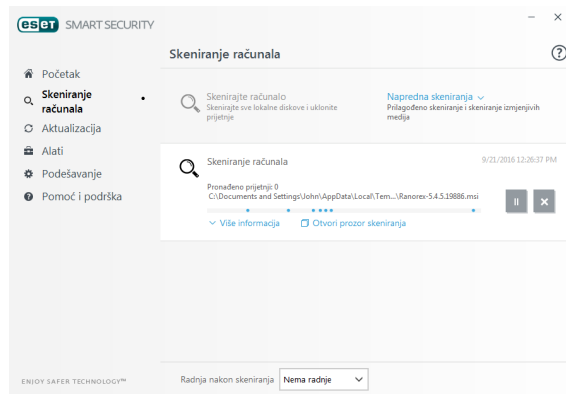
eset SMART SECURITY

Skeniranje računala

Početak
Skeniranje računala
Aktualizacija
Alati
Podešavanje
Pomoć i podrška

Skenirajte računalo
Skenirajte sve lokalne diskove i uklonite prijetnje

Napredna skeniranja
Prilagođeno skeniranje i skeniranje izmjenjivih medija

Skeniranje računala
9/21/2016 12:26:37 PM
Pronađeno prijetnji: 0
C:\Documents and Settings\John\AppData\Local\Tem...\Ranorex-5.4.5.19886.msi

Više informacija
Otvori prozor skeniranja

ENJOY SAFER TECHNOLOGY™

Radnja nakon skeniranja
Nema radnje